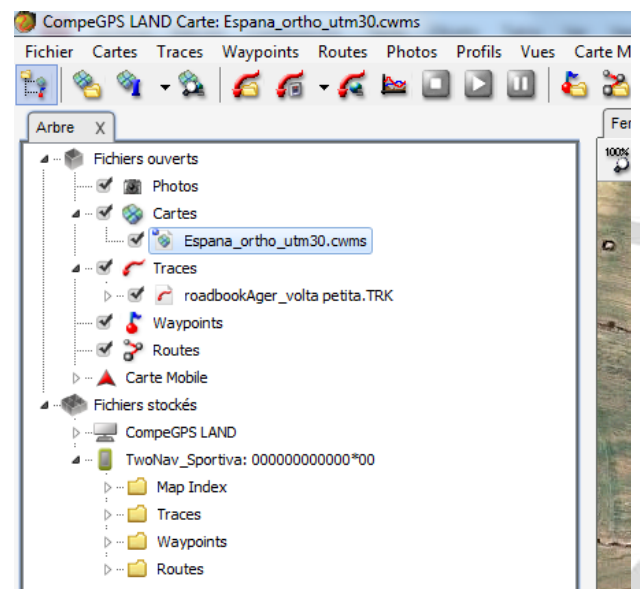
CompeGPS LAND Carte: Espana_ortho_utm30.cwms

Fichier Cartes Traces Waypoints Routes Photos Profils Vues Carte M

Arbre X

Fichiers ouverts
Photos
Cartes
Espana_ortho_utm30.cwms
Traces
roadbookAger_volta petita.TRK
Waypoints
Routes
Carte Mobile
Fichiers stockés
CompeGPS LAND
TwoNav_Sportiva: 000000000000*00
Map Index
Traces
Waypoints
Routes

Fe
100%